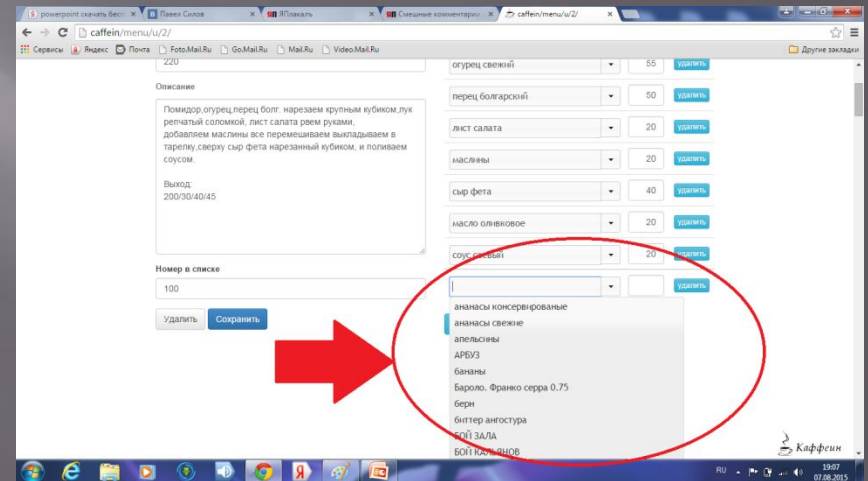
powerpoint скачать бесп × | Павел Силов × | ЯПлакалъ × | Смешные комментарии × | caffein/menu/u/2/ ×

caffein/menu/u/2/

Сервисы | Яндекс | Почта | Foto.Mail.Ru | Go.Mail.Ru | Mail.Ru | Video.Mail.Ru | Другие закладки

220

Описание

Помидор,огурец,перец болг. нарезаем крупным кубиком,лук репчатый соломкой, лист салата рвем руками, добавляем маслины все перемешиваем выкладываем в тарелку,сверху сыр фета нарезанный кубиком, и поливаем соусом.

Выход:
200/30/40/45

Номер в списке

100

Удалить | Сохранить

| | | |
|---|---|---|
| огурец свежий | 55 | удалить |
| перец болгарский | 50 | удалить |
| лист салата | 20 | удалить |
| маслины | 20 | удалить |
| сыр фета | 40 | удалить |
| масло оливковое | 20 | удалить |
| соус свежий | 20 | удалить |
| | | удалить |

ананасы консервированые
ананасы свежие
апельсины
АРБУЗ
бананы
Бароло. Франко серра 0.75
бери
биттер ангостура
БОЙ ЗАЛА
БОЙ КАЛЬЯНОВ

Каффеин

RU 19:07 07.08.2015